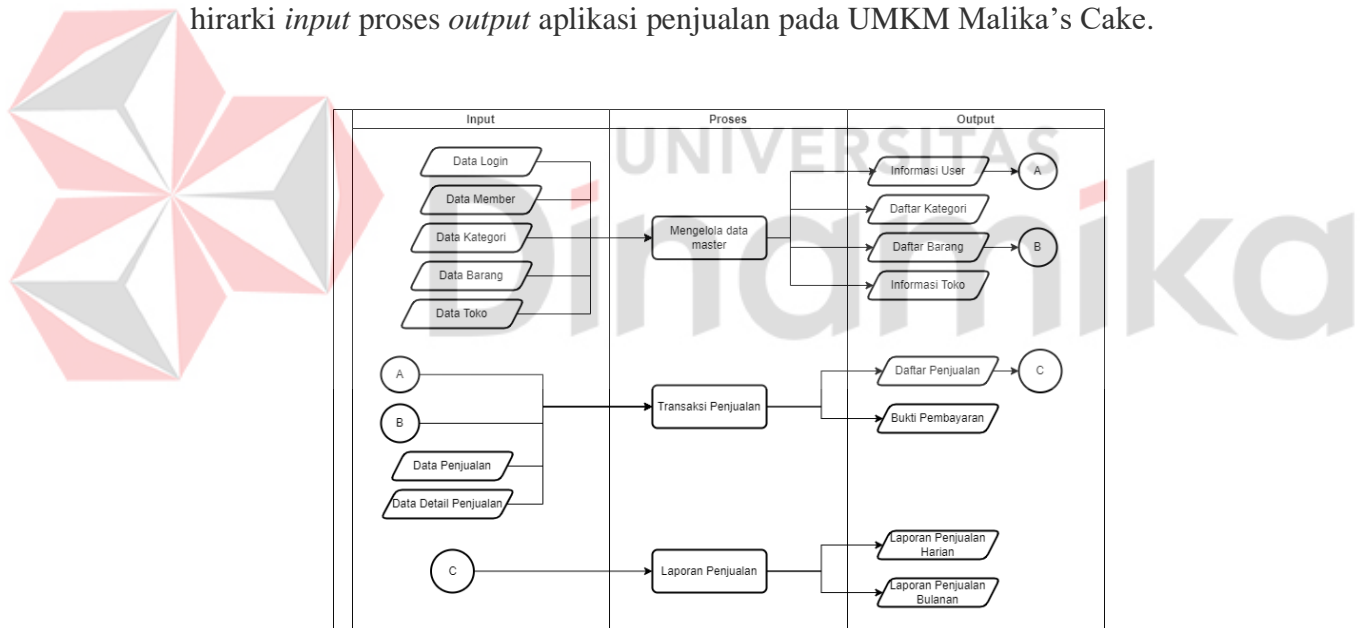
hirarki *input* proses *output* aplikasi penjualan pada UMKM Malika's Cake.

UNIVERSITAS Dinamika

| Input | Proses | Output |
|---|---|---|
| Data Login, Data Member, Data Kategori, Data Barang, Data Toko | Mengelola data master | Informasi User → A, Daftar Kategori, Daftar Barang → B, Informasi Toko |
| A, B, Data Penjualan, Data Detail Penjualan | Transaksi Penjualan | Daftar Penjualan → C, Bukti Pembayaran |
| C | Laporan Penjualan | Laporan Penjualan Harian, Laporan Penjualan Bulanan |